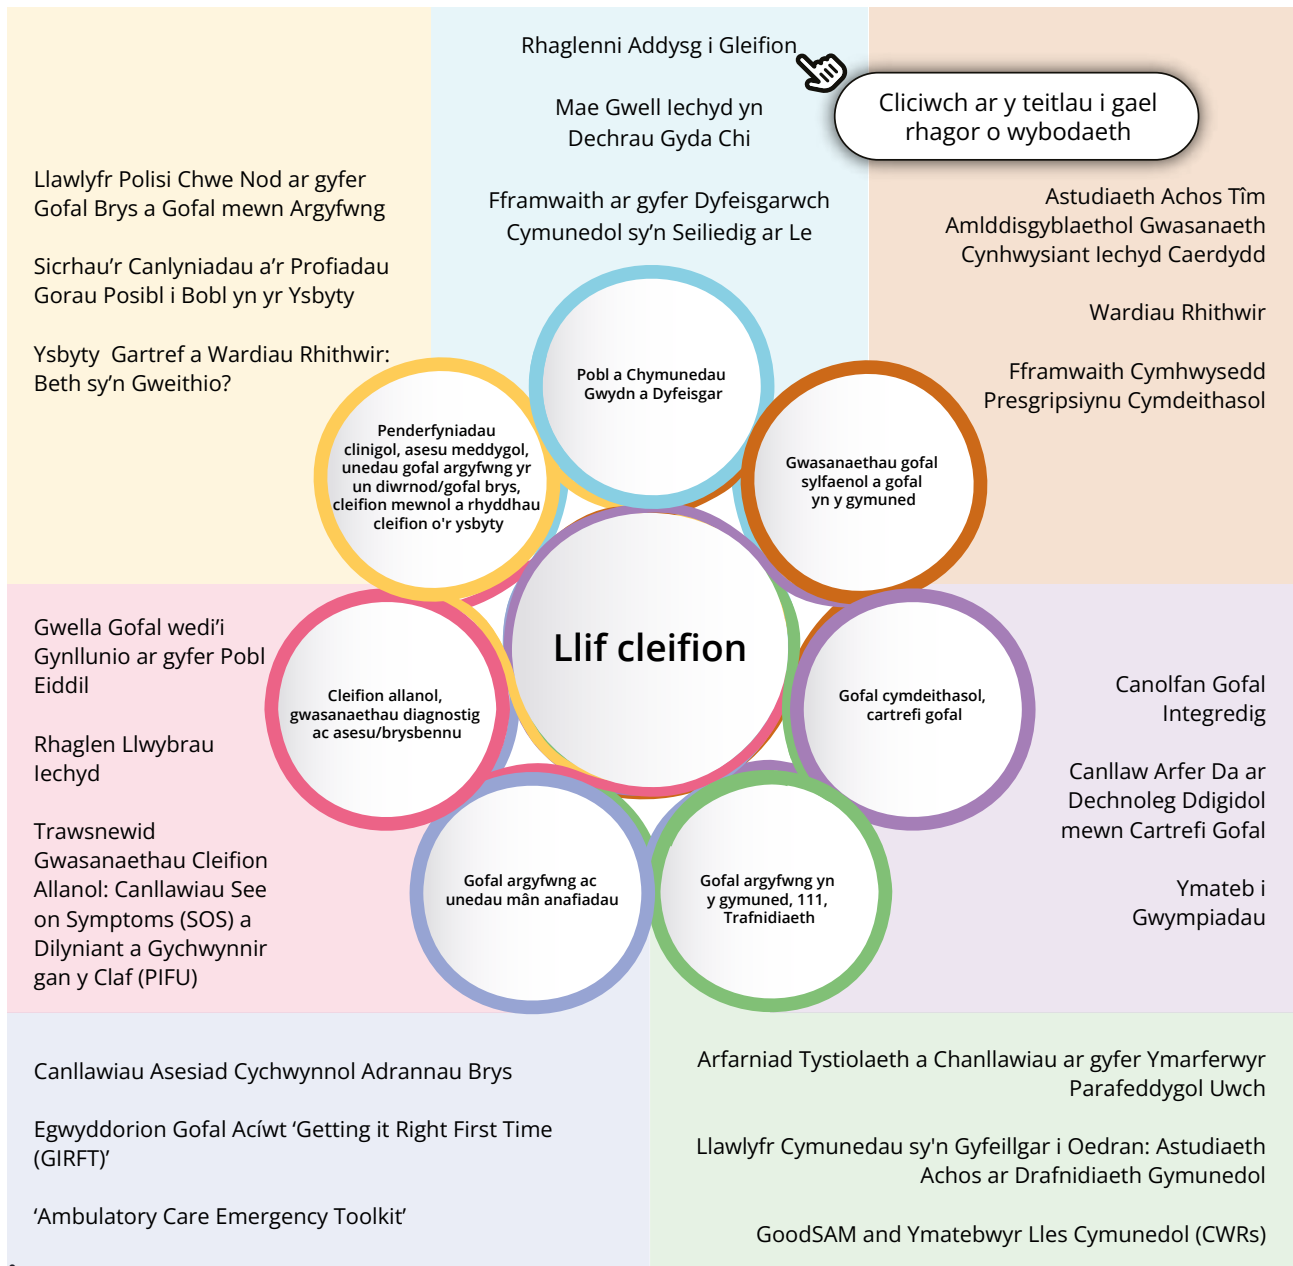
Rhaglenni Addysg i Gleifion

Mae Gwell Iechyd yn Dechrau Gyda Chi

Fframwaith ar gyfer Dyfeisgarwch Cymunedol sy'n Seiliedig ar Le

Cliciwch ar y teitlau i gael rhagor o wybodaeth

Llawlyfr Polisi Chwe Nod ar gyfer Gofal Brys a Gofal mewn Argyfwng

Sicrhau'r Canlyniadau a'r Profiadau Gorau Posibl i Bobl yn yr Ysbyty

Ysbyty Gartref a Wardiau Rhithwir: Beth sy'n Gweithio?

Astudiaeth Achos Tîm Amlddisgyblaethol Gwasanaeth Cynhwysiant Iechyd Caerdydd

Wardiau Rhithwir

Fframwaith Cymhwysedd Presgripsiynu Cymdeithasol

Pobl a Chymunedau Gwydn a Dyfeisgar

Penderfyniadau clinigol, asesu meddygol, unedau gofal argyfwng yr un diwrnod/gofal brys, cleifion mewnol a rhyddhau cleifion o'r ysbyty

Gwasanaethau gofal sylfaenol a gofal yn y gymuned

Llif cleifion

Gwella Gofal wedi'i Gynllunio ar gyfer Pobl Eiddil

Rhaglen Llwybrau Iechyd

Trawsnewid Gwasanaethau Cleifion Allanol: Canllawiau See on Symptoms (SOS) a Dilyniant a Gychwynnir gan y Claf (PIFU)

Cleifion allanol, gwasanaethau diagnostig ac asesu/brysbennu

Gofal cymdeithasol, cartrefi gofal

Canolfan Gofal Integredig

Canllaw Arfer Da ar Dechnoleg Ddigidol mewn Cartrefi Gofal

Ymateb i Gwympiadau

Gofal argyfwng ac unedau mân anafiadau

Gofal argyfwng yn y gymuned, 111, Trafnidiaeth

Canllawiau Asesiad Cychwynnol Adrannau Brys

Egwyddorion Gofal Acíwt 'Getting it Right First Time (GIRFT)'

'Ambulatory Care Emergency Toolkit'

Arfarniad Tystiolaeth a Chanllawiau ar gyfer Ymarferwyr Parafeddygol Uwch

Llawlyfr Cymunedau sy'n Gyfeillgar i Oedran: Astudiaeth Achos ar Drafnidiaeth Gymunedol

GoodSAM and Ymatebwyr Lles Cymunedol (CWRs)